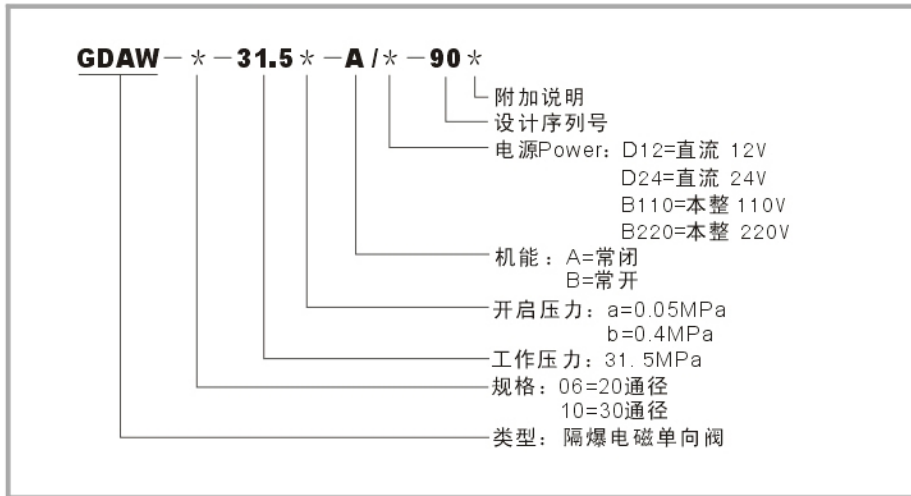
GDAW－＊－31.5＊－A/＊－90＊

附加说明
设计序列号
电源Power：D12=直流 12V
D24=直流 24V
B110=本整 110V
B220=本整 220V
机能：A=常闭
B=常开
开启压力：a=0.05MPa
b=0.4MPa
工作压力：31.5MPa
规格：06=20通径
10=30通径
类型：隔爆电磁单向阀